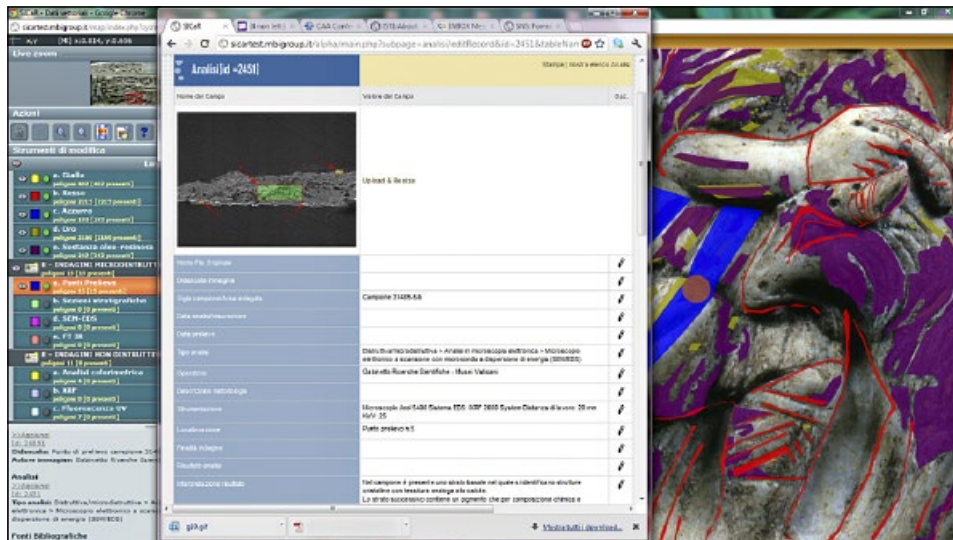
SICaR - Dati settoriali - Google Chrome

sicartest.mbigroup.it/recap/index.php?oper

SICaR | Bi-ran lett | CAA Contr | DTB About | INBOX Me | SNS Forme

sicartest.mbigroup.it/alpha/main.php?subpage=analisi/editRecord&id=2451&tableN

Analisi[id =2451]

Stampa | Torna a elenco Analisi

Nome del Campo | Valore del Campo | Opz.

Live zoom

Azioni

Strumenti di modifica

a. Giallo
poligoni 402 [402 presenti]
b. Rosso
poligoni 2317 [2317 presenti]
c. Azzurro
poligoni 102 [102 presenti]
d. Oro
poligoni 2186 [2186 presenti]
e. Sostanza oleo-resinosa
poligoni 143 [143 presenti]
E - INDAGINI MICRODISTRUTTIVE
poligoni 19 [19 presenti]
a. Punti Prelievo
poligoni 19 [19 presenti]
b. Sezioni stratigrafiche
poligoni 0 [0 presenti]
d. SEM-EDS
poligoni 0 [0 presenti]
e. FT IR
poligoni 0 [0 presenti]
F - INDAGINI NON DISTRUTTIVE
poligoni 11 [0 presenti]
a. Analisi colorimetrica
poligoni 0 [0 presenti]
b. XRF
poligoni 0 [0 presenti]
c. Fluorescenza UV
poligoni 0 [0 presenti]

Upload & Resize

Nome File Originale
Didascalia immagine
Sigla campione/area indagata | Campione 31485-6A
Data analisi/osservazione
Data prelievo
Tipo analisi | Distruttiva/microdistruttiva > Analisi in microscopia elettronica > Microscopio elettronico a scansione con microsonda a dispersione di energia (SEM/EDS)
Operatore | Gabinetto Ricerche Scientifiche - Musei Vaticani
Descrizione metodologia
Strumentazione | Microscopio Jeol 5400 Sistema EDS: IXRF 2000 System Distanza di lavoro: 20 mm KeV: 25
Localizzazione | Punto prelievo 63
Finalità indagine
Risultato analisi
Interpretazione risultato | Nel campione è presente uno strato basale nel quale si identifica ne strutture cristalline con tessitura analoga alla calcite. Lo strato successivo contiene un pigmento che per composizione chimica e

Didascalia: Punto di prelievo campione 3148
Autore immagine: Gabinetto Ricerche Scien

Analisi
Tipo analisi: Distruttiva/microdistruttiva > A elettronica > Microscopio elettronico a scans dispersione di energia (SEM/EDS)

Fonti Bibliografiche

gif9.gif

Mostra tutti i download...